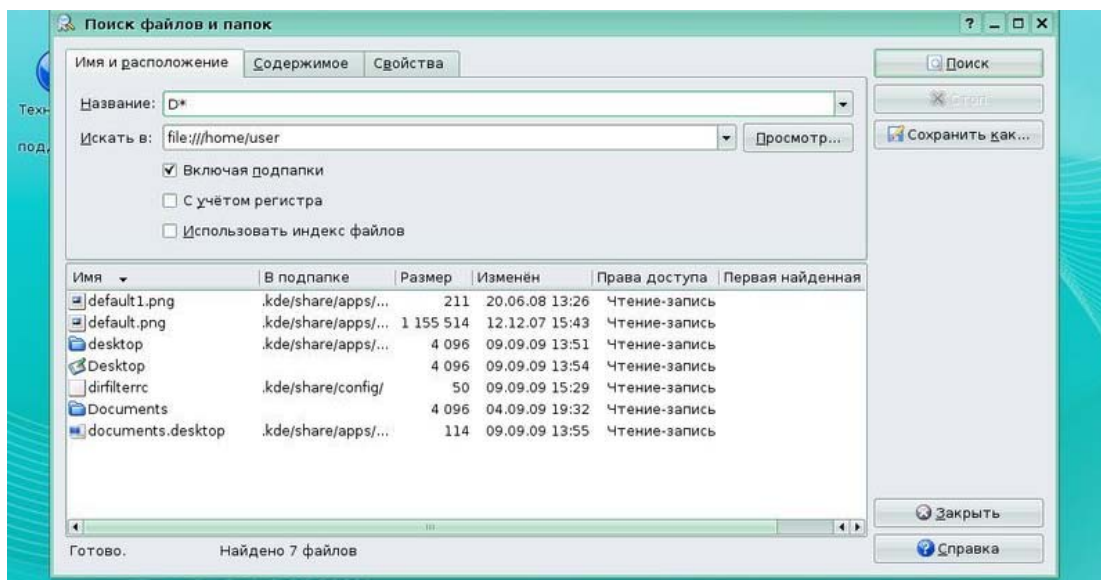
Поиск файлов и папок

? _ □ X

Имя и расположение | Содержимое | Свойства

Название: D*

Искать в: file:///home/user

Просмотр...

☑ Включая подпапки

☐ С учётом регистра

☐ Использовать индекс файлов

| Имя | В подпапке | Размер | Изменён | Права доступа | Первая найденная |
|---|---|---|---|---|---|
| default1.png | .kde/share/apps/... | 211 | 20.06.08 13:26 | Чтение-запись | |
| default.png | .kde/share/apps/... | 1 155 514 | 12.12.07 15:43 | Чтение-запись | |
| desktop | .kde/share/apps/... | 4 096 | 09.09.09 13:51 | Чтение-запись | |
| Desktop | | 4 096 | 09.09.09 13:54 | Чтение-запись | |
| dirfilterrc | .kde/share/config/ | 50 | 09.09.09 15:29 | Чтение-запись | |
| Documents | | 4 096 | 04.09.09 19:32 | Чтение-запись | |
| documents.desktop | .kde/share/apps/... | 114 | 09.09.09 13:55 | Чтение-запись | |

Готово.

Найдено 7 файлов

Поиск

Стоп

Сохранить как...

Закрыть

Справка

Тех

под